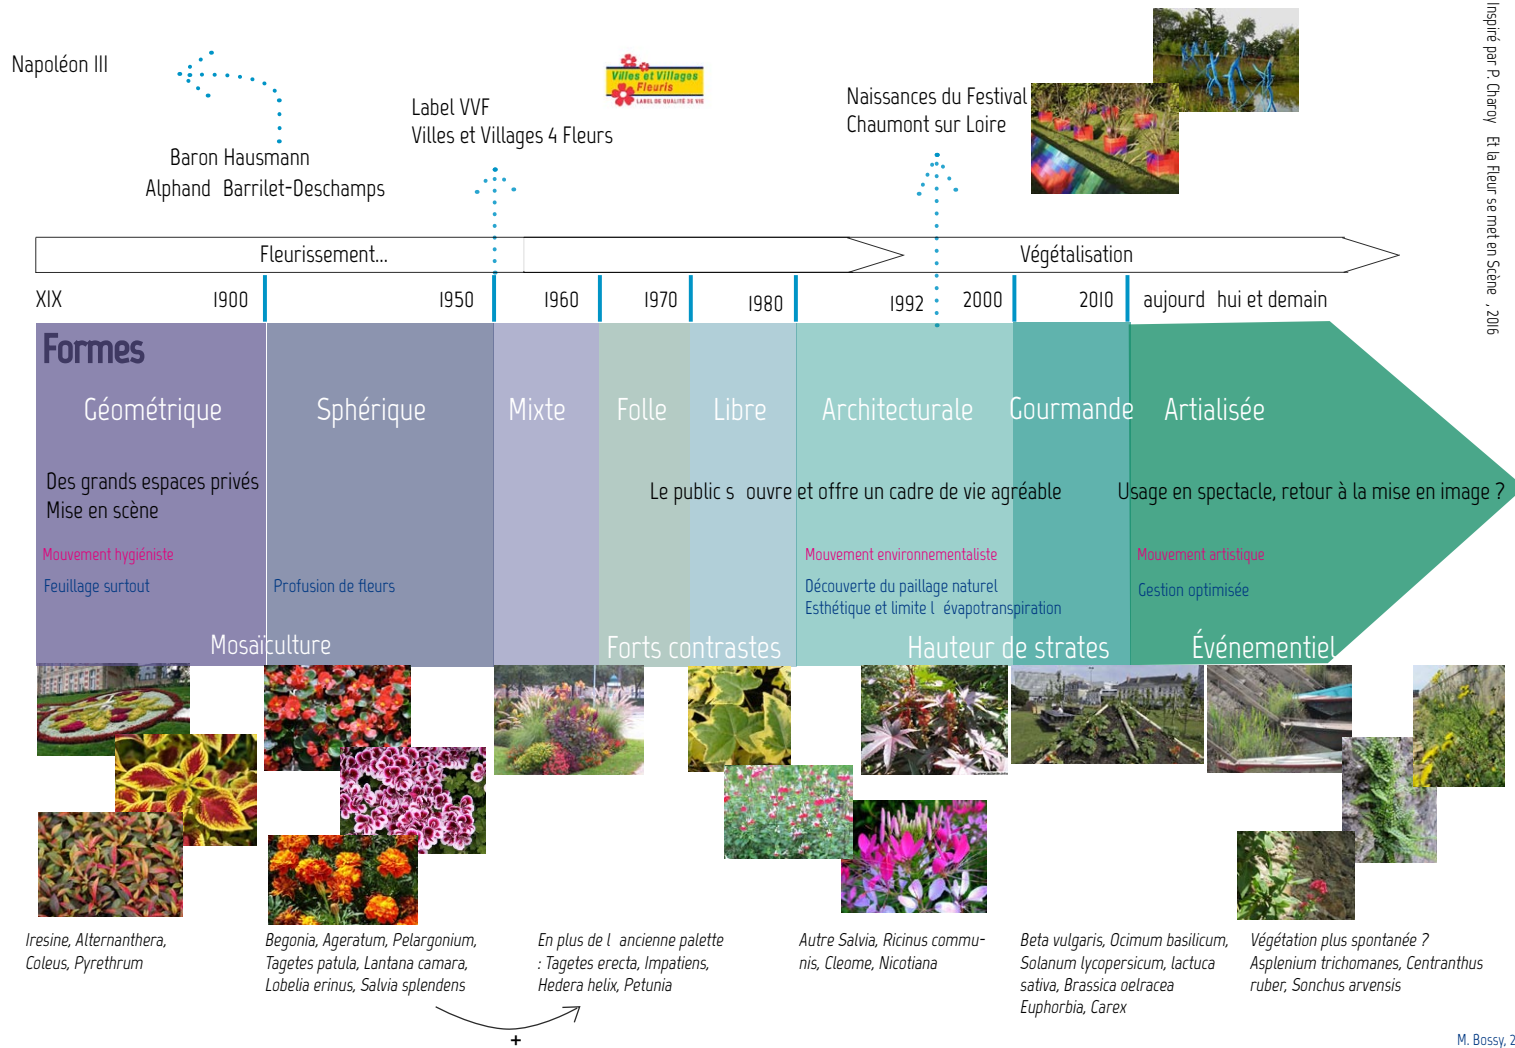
Napoléon III

Baron Hausmann
Alphand Barrilet-Deschamps

Label VVF
Villes et Villages 4 Fleurs

Villes et Villages Fleuris
LABEL DE QUALITÉ DE VIE

Naissances du Festival
Chaumont sur Loire

Inspiré par P. Charoy Et la Fleur se met en Scène , 2016

Fleurissement...

Végétalisation

XIX 1900 1950 1960 1970 1980 1992 2000 2010 aujourd hui et demain

Formes

Géométrique

Sphérique

Mixte

Folle

Libre

Architecturale

Gourmande

Artialisée

Des grands espaces privés
Mise en scène

Le public s ouvre et offre un cadre de vie agréable

Usage en spectacle, retour à la mise en image ?

Mouvement hygiéniste

Feuillage surtout

Profusion de fleurs

Mouvement environnementaliste

Découverte du paillage naturel
Esthétique et limite l évapotranspiration

Mouvement artistique

Gestion optimisée

Mosaïculture

Forts contrastes

Hauteur de strates

Événementiel

Iresine, Alternanthera, Coleus, Pyrethrum

Begonia, Ageratum, Pelargonium, Tagetes patula, Lantana camara, Lobelia erinus, Salvia splendens

En plus de l ancienne palette : Tagetes erecta, Impatiens, Hedera helix, Petunia

+

Autre Salvia, Ricinus communis, Cleome, Nicotiana

Beta vulgaris, Ocimum basilicum, Solanum lycopersicum, lactuca sativa, Brassica oelracea Euphorbia, Carex

Végétation plus spontanée ? Asplenium trichomanes, Centranthus ruber, Sonchus arvensis

M. Bossy, 2